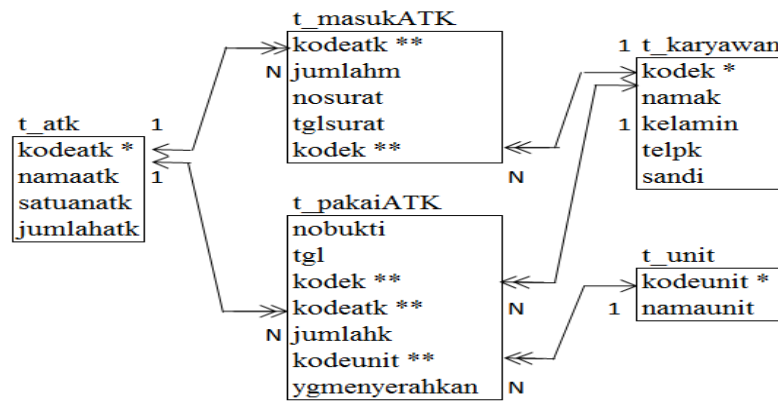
t_masukATK
kodeatk **
N jumlahm
nosurat
tglsurat
kodek **

1 t_karyawan
kodek *
namak
1 kelamin
telpk
sandi

t_atk 1
kodeatk *
namaatk 1
satuanatk
jumlahatk

N

t_pakaiATK
nobukti
tgl
kodek ** N
kodeatk ** N
N jumlahk
kodeunit **
ygmenyerahkan N

t_unit
kodeunit *
1 namaunit